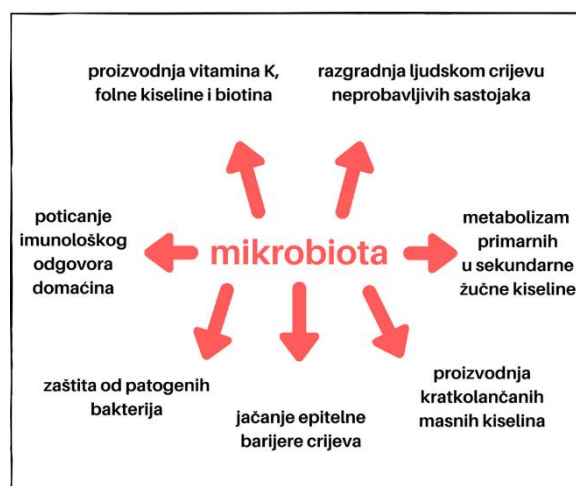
proizvodnja vitamina K, folne kiseline i biotina

razgradnja ljudskom crijevu neprobavljivih sastojaka

poticanje imunološkog odgovora domaćina

mikrobiota

metabolizam primarnih u sekundarne žučne kiseline

zaštita od patogenih bakterija

jačanje epitelne barijere crijeva

proizvodnja kratkolančanih masnih kiselina